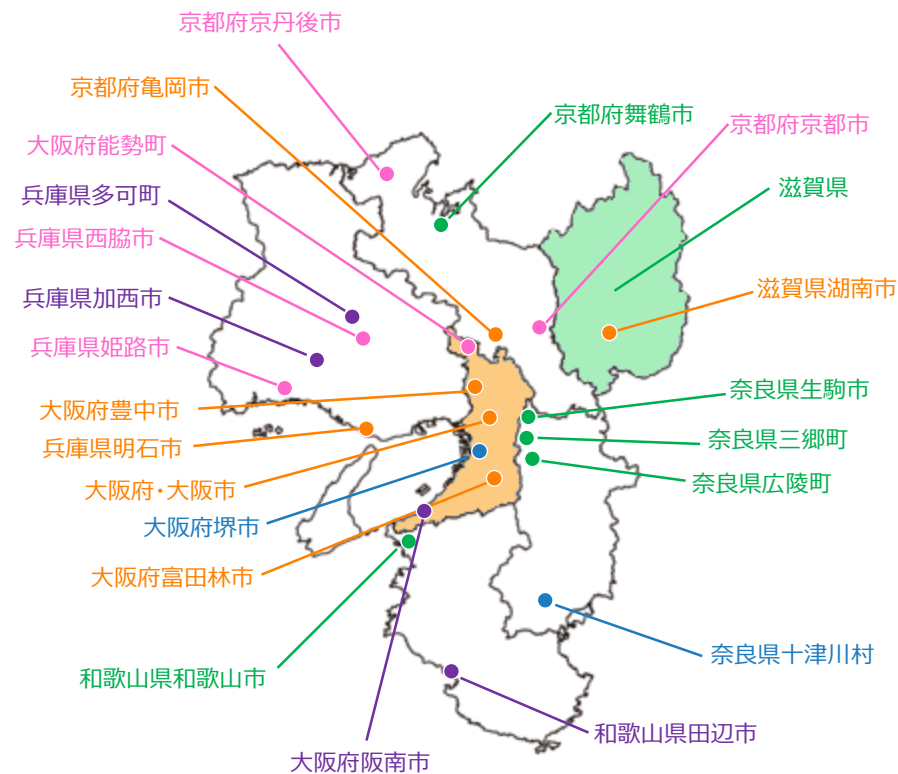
京都府京丹後市

京都府亀岡市

京都府舞鶴市

京都府京都市

大阪府能勢町

滋賀県

兵庫県多可町

兵庫県西脇市

滋賀県湖南市

兵庫県加西市

兵庫県姫路市

奈良県生駒市

大阪府豊中市

奈良県三郷町

兵庫県明石市

奈良県広陵町

大阪府・大阪市

大阪府堺市

大阪府富田林市

奈良県十津川村

和歌山県和歌山市

和歌山県田辺市

大阪府阪南市